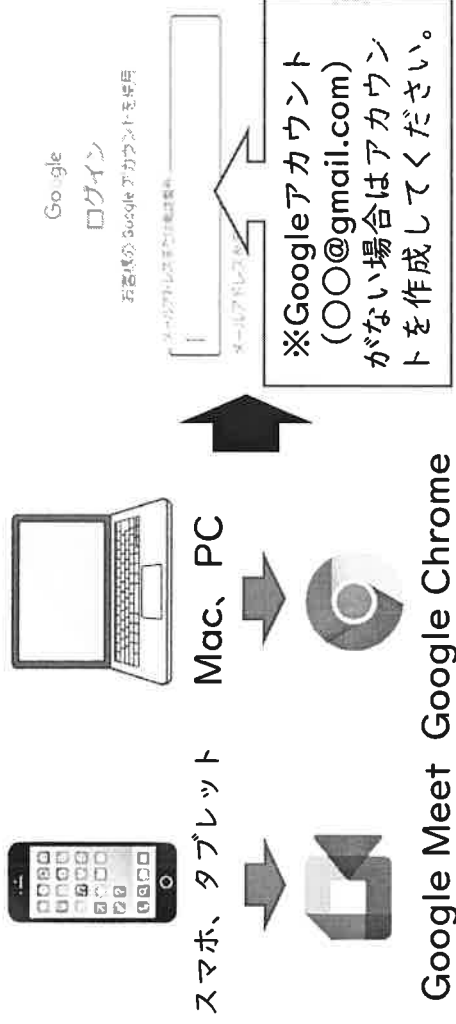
スマホ、タブレット

Google Meet

Mac、PC

Google Chrome

Google
ログイン
お客様の Google アカウントを使用
メールアドレスまたは電話番号
メールアドレス

※Googleアカウント（〇〇@gmail.com）がない場合はアカウントを作成してください。